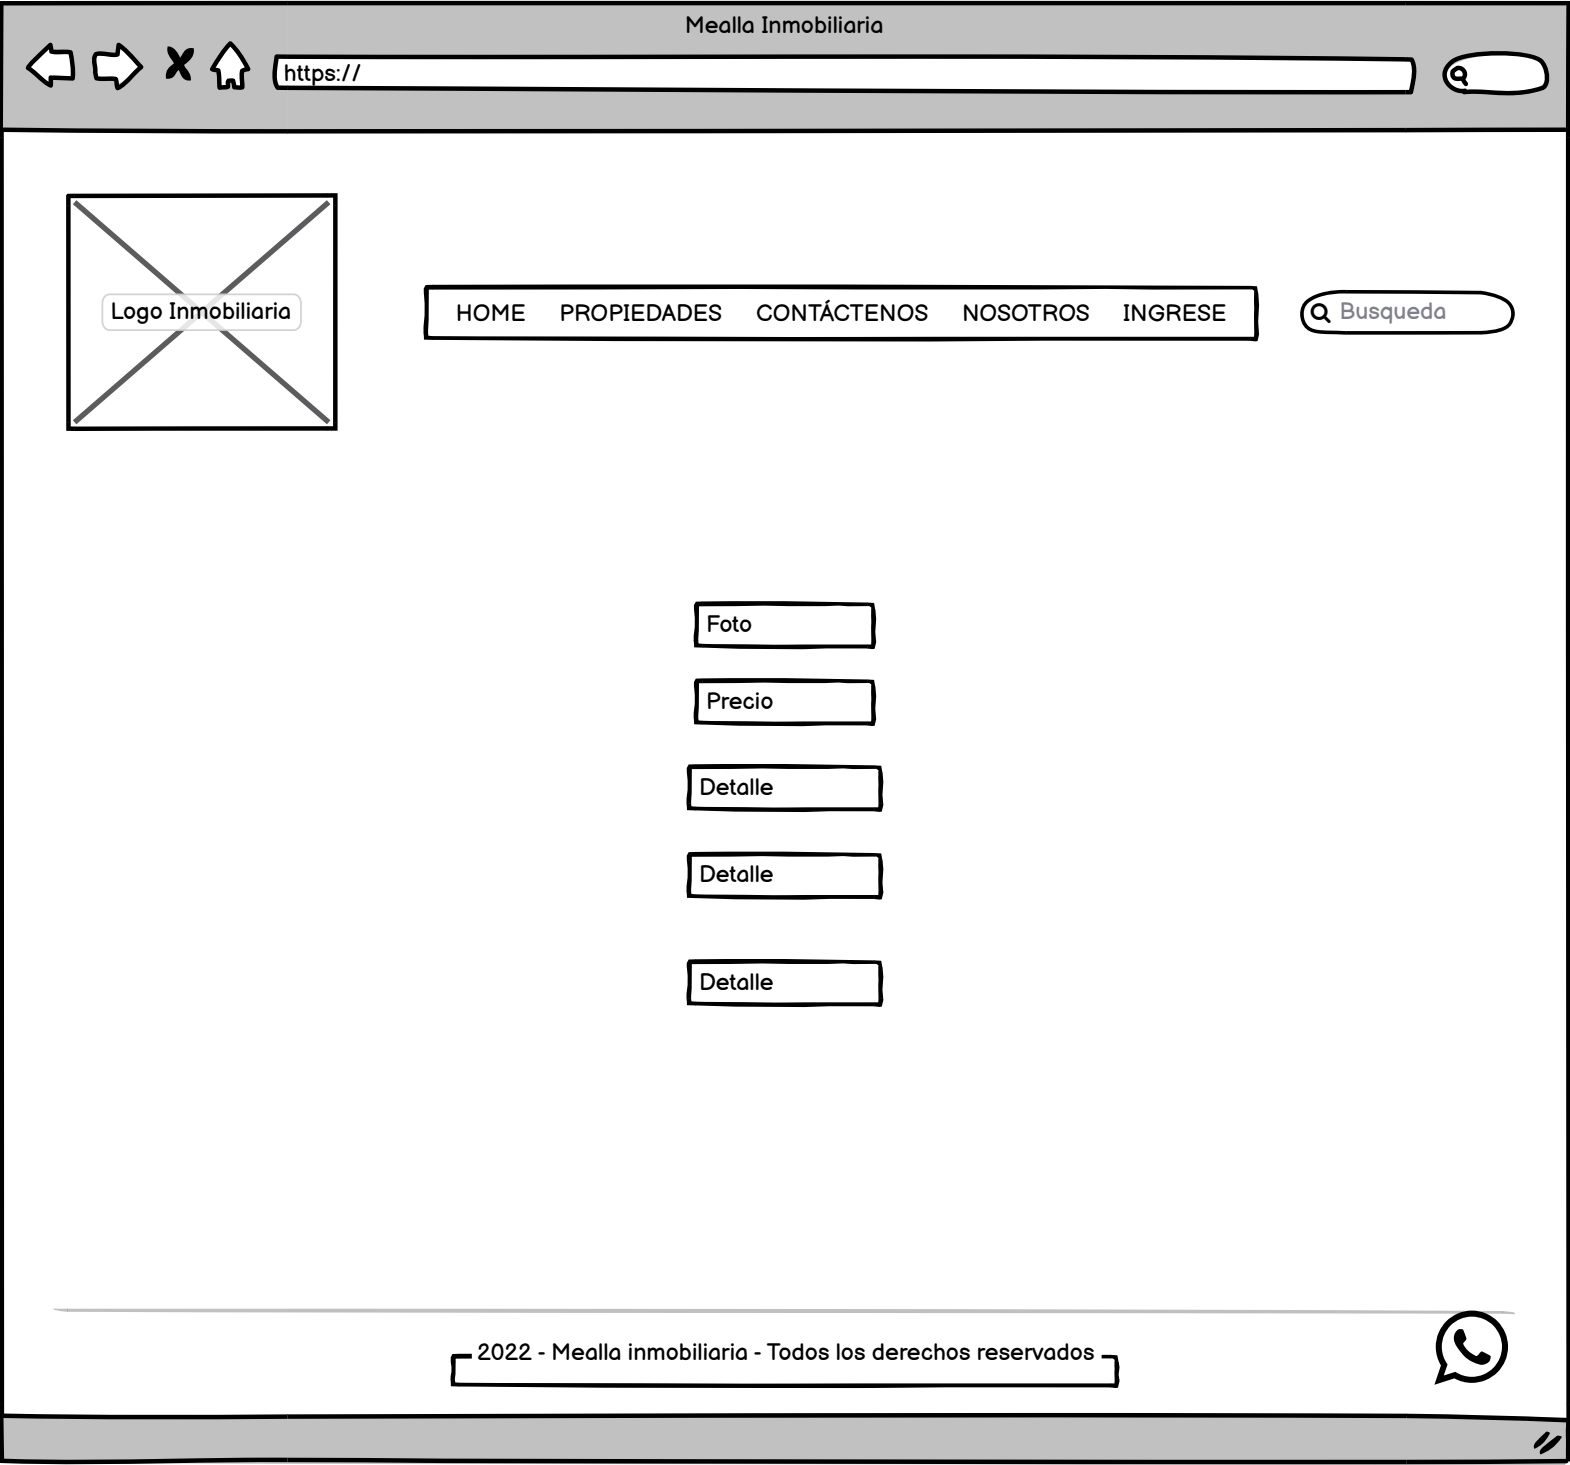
Mealla Inmobiliaria

https://

Logo Inmobiliaria

HOME PROPIEDADES CONTÁCTENOS NOSOTROS INGRESE

Busqueda

Foto

Precio

Detalle

Detalle

Detalle

2022 - Mealla inmobiliaria - Todos los derechos reservados